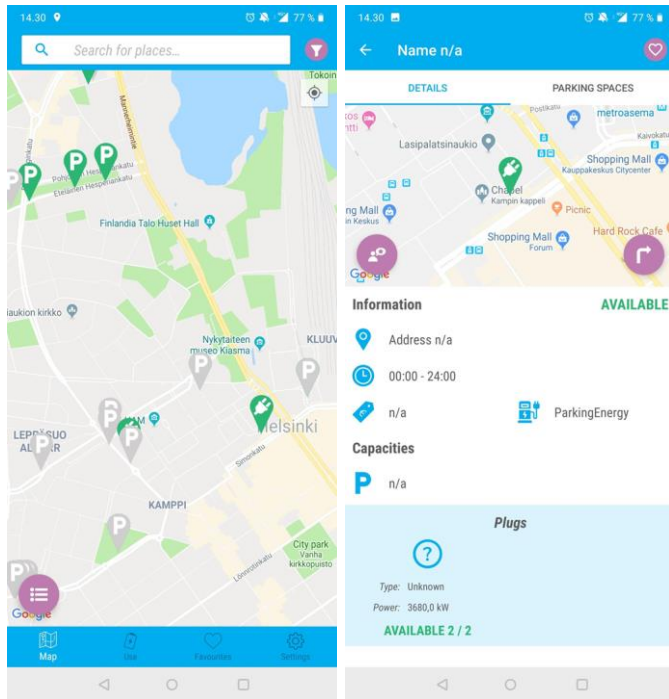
14.30 77 %

Search for places...

Tokoin

Mannerheimintie

Pohj. Hesperiankatu

Etelainen Hesperiankatu

Finlandia Talo Huset Hall

laukion kirkko

Nykytaiteen museo Kiasma

KLUUV

LEPPÄSUO ALBERGA

Helsinki

Simonkatu

KAMPPI

City park Vanha kirkkopuisto

Lönnrotinkatu

Google

Map

Use

Favourites

Settings

14.30 77 %

Name n/a

DETAILS

PARKING SPACES

Postikatu

metroasema

Kaivokatu

Lasipalatsinaukio

Shopping Mall Kauppakeskus Citycenter

Chapel Kampin kappeli

Mall Keskus

Picnic

Shopping Mall Forum

Hard Rock Cafe

Google

Information

AVAILABLE

Address n/a

00:00 - 24:00

n/a

ParkingEnergy

Capacities

n/a

Plugs

Type: Unknown

Power: 3680,0 kW

AVAILABLE 2 / 2